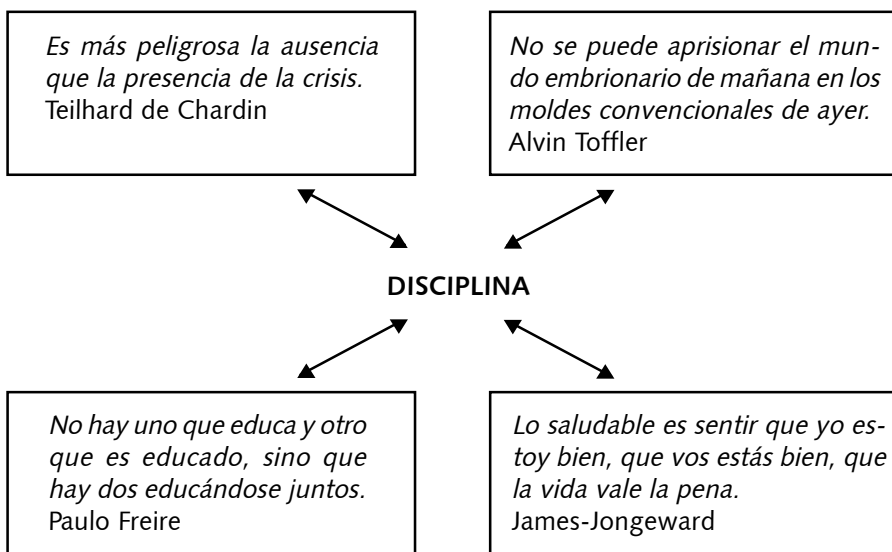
Es más peligrosa la ausencia que la presencia de la crisis.
Teilhard de Chardin

No se puede aprisionar el mundo embrionario de mañana en los moldes convencionales de ayer.
Alvin Toffler

DISCIPLINA

No hay uno que educa y otro que es educado, sino que hay dos educándose juntos.
Paulo Freire

Lo saludable es sentir que yo estoy bien, que vos estás bien, que la vida vale la pena.
James-Jongeward